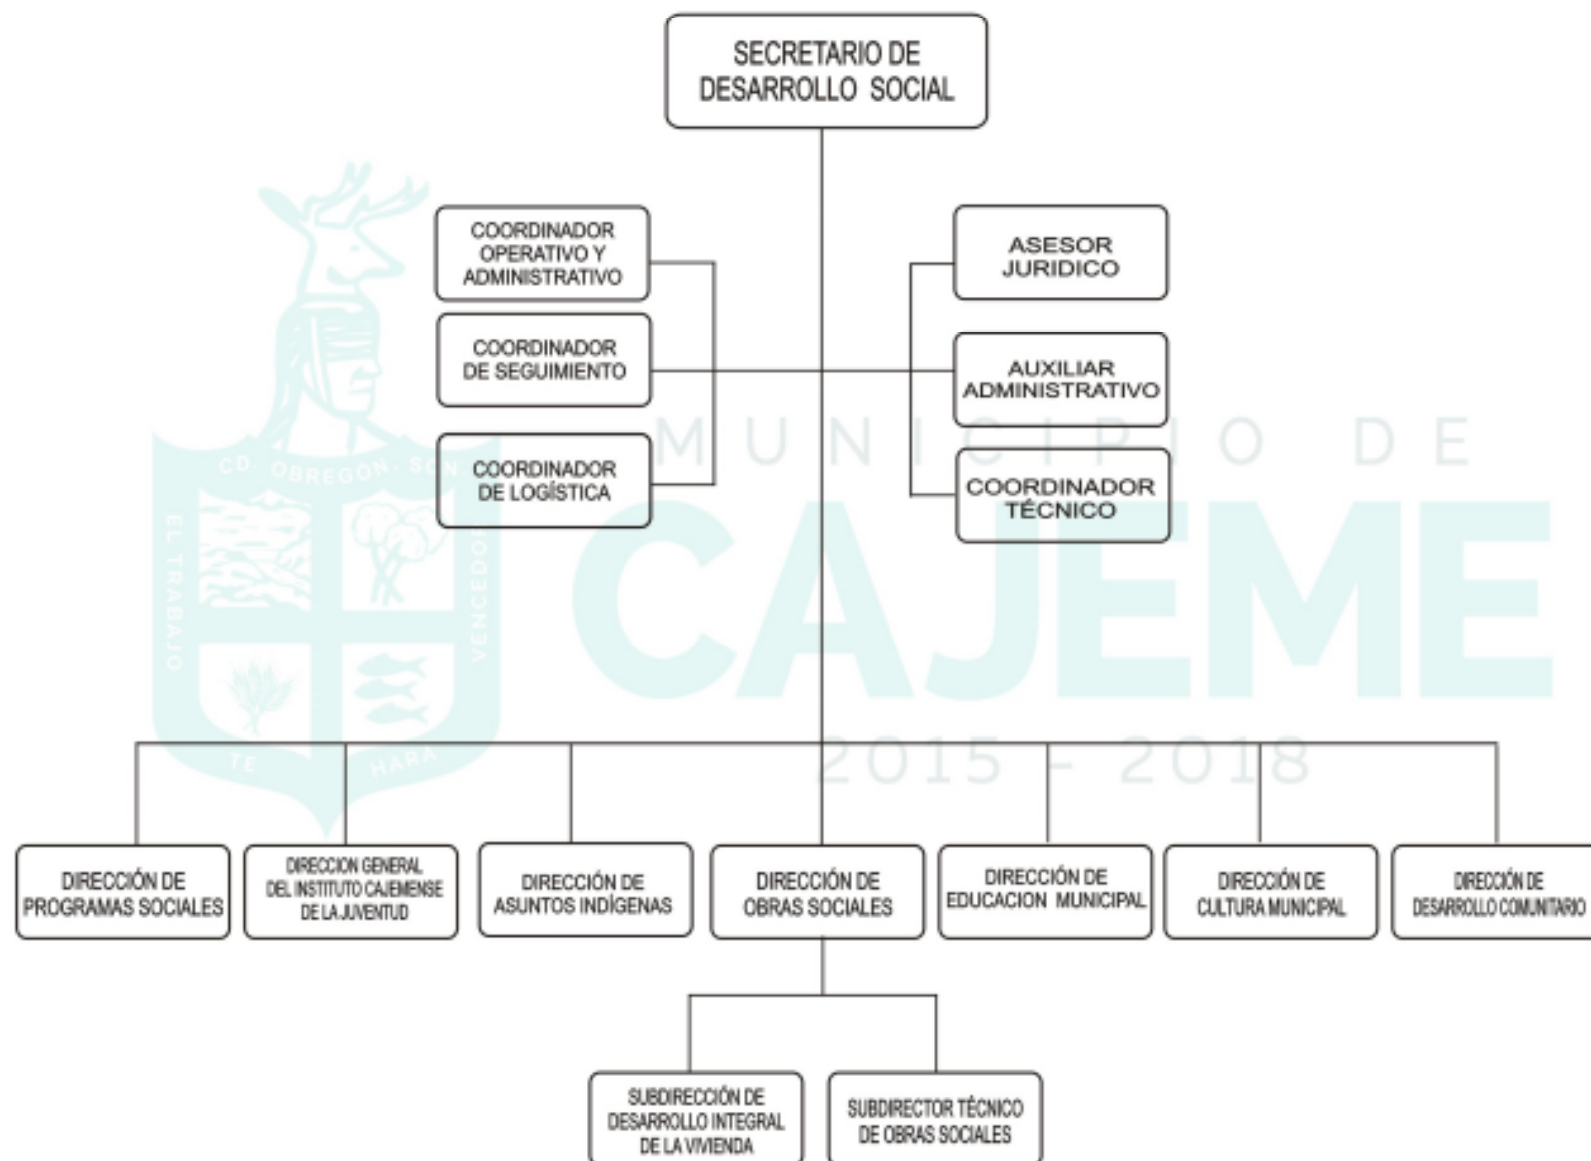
SECRETARIO DE DESARROLLO SOCIAL

COORDINADOR OPERATIVO Y ADMINISTRATIVO

COORDINADOR DE SEGUIMIENTO

COORDINADOR DE LOGÍSTICA

ASESOR JURIDICO

AUXILIAR ADMINISTRATIVO

COORDINADOR TÉCNICO

CD. OBREGÓN, SON.

EL TRABAJO VENCEDOR TE HARÁ

MUNICIPIO DE CAJEME 2015 - 2018

DIRECCIÓN DE PROGRAMAS SOCIALES

DIRECCION GENERAL DEL INSTITUTO CAJEMENSE DE LA JUVENTUD

DIRECCIÓN DE ASUNTOS INDÍGENAS

DIRECCIÓN DE OBRAS SOCIALES

DIRECCIÓN DE EDUCACION MUNICIPAL

DIRECCIÓN DE CULTURA MUNICIPAL

DIRECCIÓN DE DESARROLLO COMUNITARIO

SUBDIRECCIÓN DE DESARROLLO INTEGRAL DE LA VIVIENDA

SUBDIRECTOR TÉCNICO DE OBRAS SOCIALES